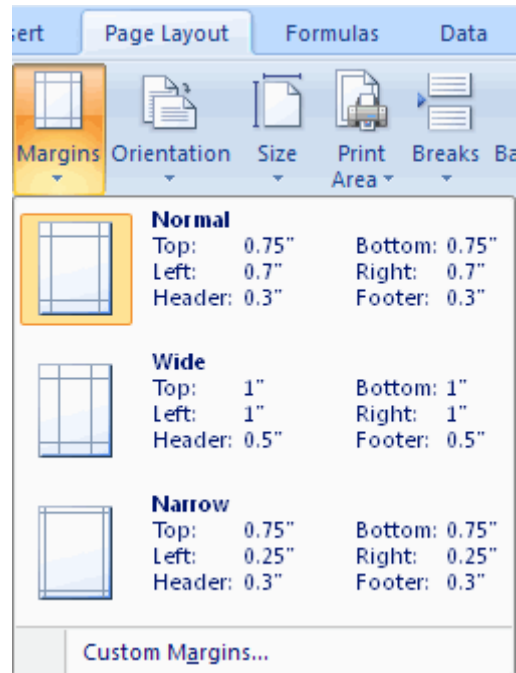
sert Page Layout Formulas Data

Margins Orientation Size Print Area Breaks Ba

Normal
Top: 0.75" Bottom: 0.75"
Left: 0.7" Right: 0.7"
Header: 0.3" Footer: 0.3"

Wide
Top: 1" Bottom: 1"
Left: 1" Right: 1"
Header: 0.5" Footer: 0.5"

Narrow
Top: 0.75" Bottom: 0.75"
Left: 0.25" Right: 0.25"
Header: 0.3" Footer: 0.3"

Custom Margins...